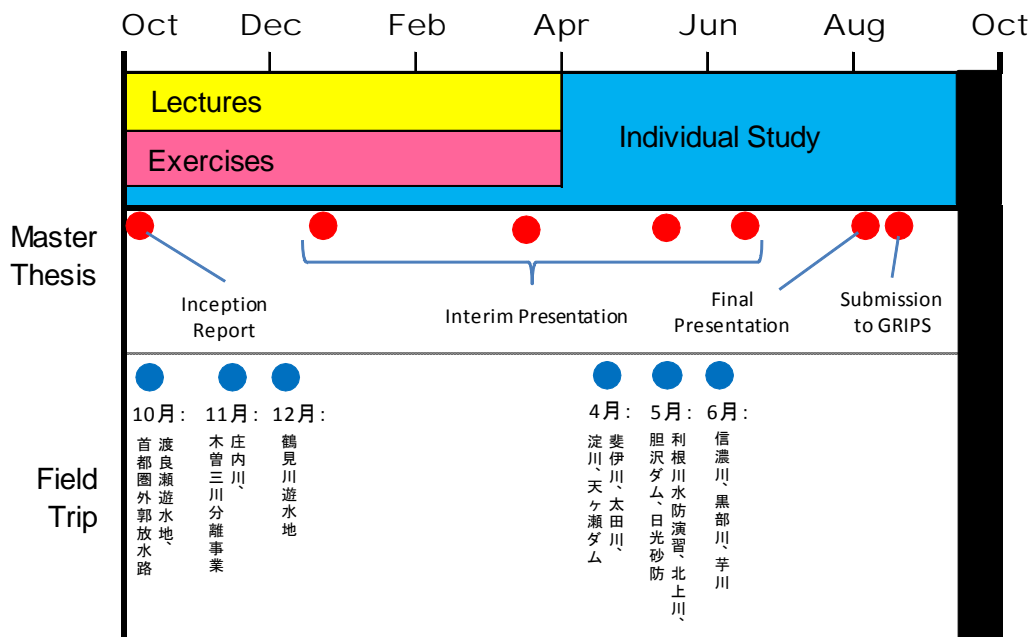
Oct Dec Feb Apr Jun Aug Oct

Lectures

Exercises

Individual Study

Master Thesis

Inception Report

Interim Presentation

Final Presentation

Submission to GRIPS

Field Trip

10月：
渡良瀬遊水地、
首都圏外郭放水路

11月：
庄内川、
木曽三川分離事業

12月：
鶴見川遊水地

4月：
斐伊川、太田川、
淀川、天ヶ瀬ダム

5月：
利根川水防演習、北上川、
胆沢ダム、日光砂防

6月：
信濃川、黒部川、芋川